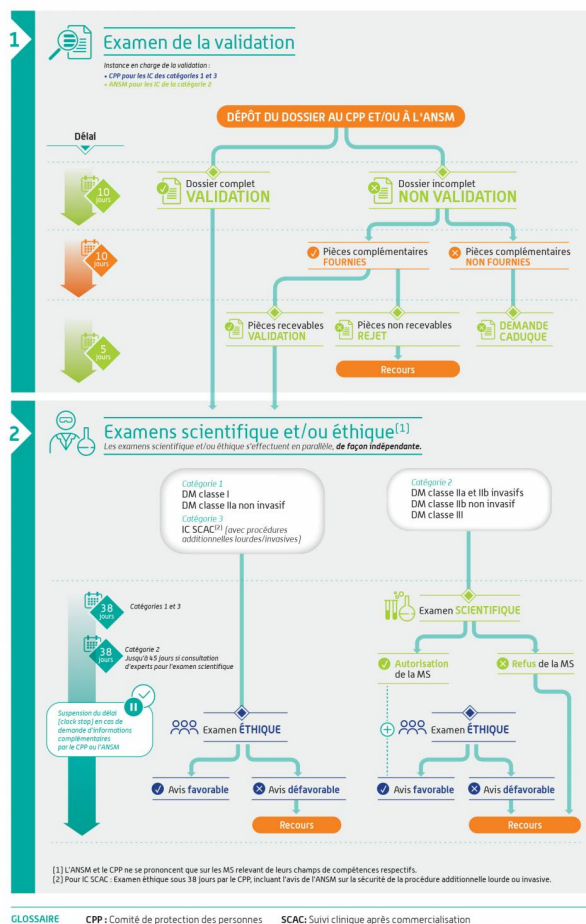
1 Examen de la validation

Instance en charge de la validation :
• CPP pour les IC des catégories 1 et 3
• ANSM pour les IC de la catégorie 2

DÉPÔT DU DOSSIER AU CPP ET/OU À L'ANSM

Délai

10 jours

Dossier complet VALIDATION

Dossier incomplet NON VALIDATION

10 jours

Pièces complémentaires FOURNIES

Pièces complémentaires NON FOURNIES

5 jours

Pièces recevables VALIDATION

Pièces non recevables REJET

DEMANDE CADUQUE

Recours

2 Examens scientifique et/ou éthique$^{[1]}$

Les examens scientifique et/ou éthique s'effectuent en parallèle, de façon indépendante.

Catégorie 1
DM classe I
DM classe IIa non invasif
Catégorie 3
IC SCAC$^{[2]}$ (avec procédures additionnelles lourdes/invasives)

Catégorie 2
DM classe IIa et IIb invasifs
DM classe IIb non invasif
DM classe III

38 jours Catégories 1 et 3

38 jours Catégorie 2 Jusqu'à 45 jours si consultation d'experts pour l'examen scientifique

Suspension du délai (clock stop) en cas de demande d'informations complémentaires par le CPP ou l'ANSM

Examen SCIENTIFIQUE

Autorisation de la MS

Refus de la MS

Examen ÉTHIQUE

Examen ÉTHIQUE

Avis favorable

Avis défavorable

Avis favorable

Avis défavorable

Recours

Recours

[1] L'ANSM et le CPP ne se prononcent que sur les MS relevant de leurs champs de compétences respectifs.
[2] Pour IC SCAC : Examen éthique sous 38 jours par le CPP, incluant l'avis de l'ANSM sur la sécurité de la procédure additionnelle lourde ou invasive.

GLOSSAIRE CPP : Comité de protection des personnes SCAC: Suivi clinique après commercialisation